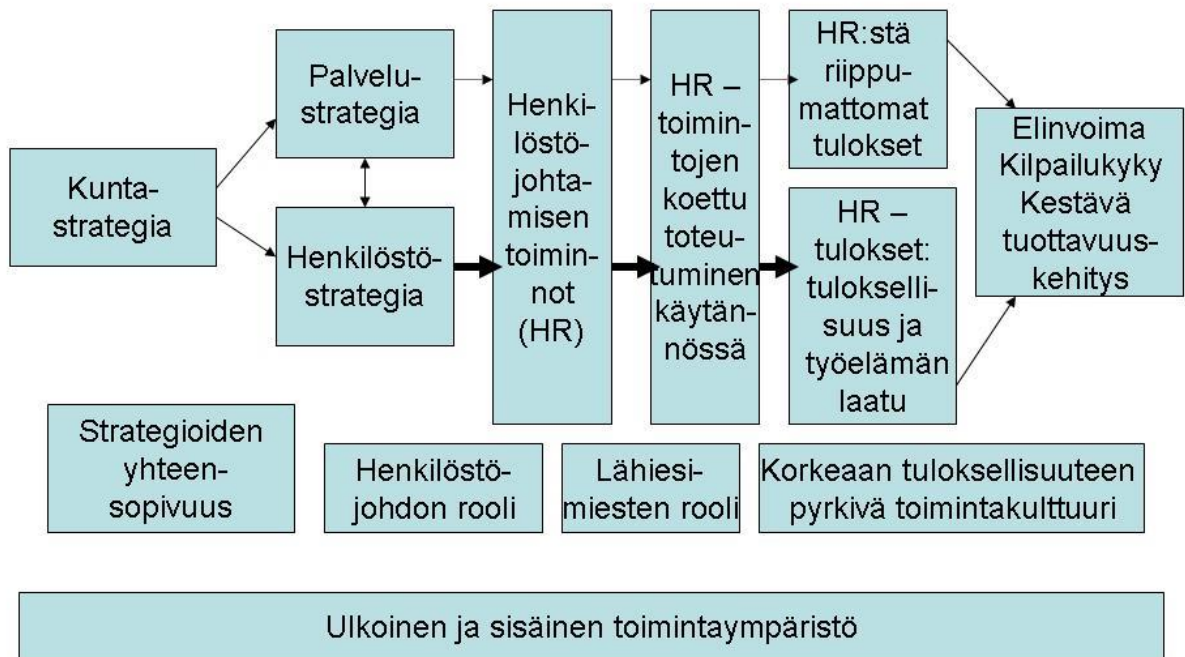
Kuntastrategia

Palvelustrategia

Henkilöstöstrategia

Henkilöstöjohtamisen toiminnot (HR)

HR – toimintojen koettu toteutuminen käytännössä

HR:stä riippumattomat tulokset

HR – tulokset: tuloksellisuus ja työelämän laatu

Elinvoima Kilpailukyky Kestävä tuottavuuskehitys

Strategioiden yhteensopivuus

Henkilöstöjohdon rooli

Lähiesimiesten rooli

Korkeaan tuloksellisuuteen pyrkivä toimintakulttuuri

Ulkoinen ja sisäinen toimintaympäristö